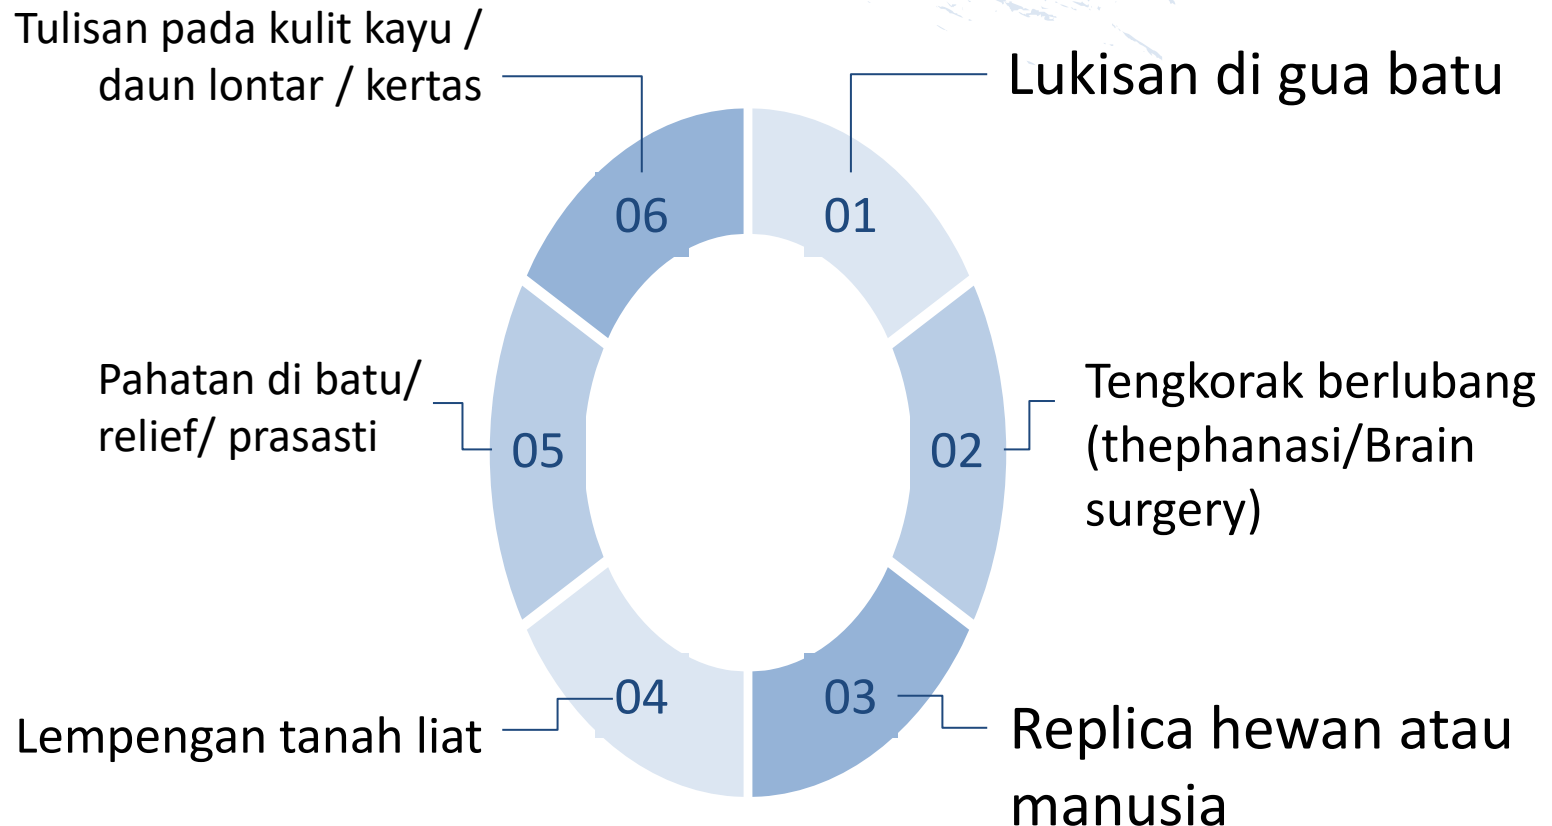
Tulisan pada kulit kayu / daun lontar / kertas

06

Lukisan di gua batu

01

Pahatan di batu/ relief/ prasasti

05

02

Tengkorak berlubang (thephanasi/Brain surgery)

Lempengan tanah liat

04

03

Replica hewan atau manusia